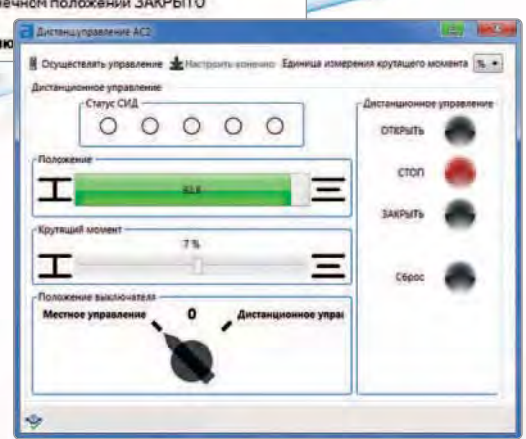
ечном положении ЗАКРЫТО

Дистанционное управление AC2

Осуществлять управление Настроить конечно Единица измерения крутящего момента %

Дистанционное управление

Статус СИД

Положение

82,6

Крутящий момент

7 %

Положение выключателя

Местное управление 0 Дистанционное упра

Дистанционное управление

ОТКРЫТЬ

СТОП

ЗАКРЫТЬ

Сброс